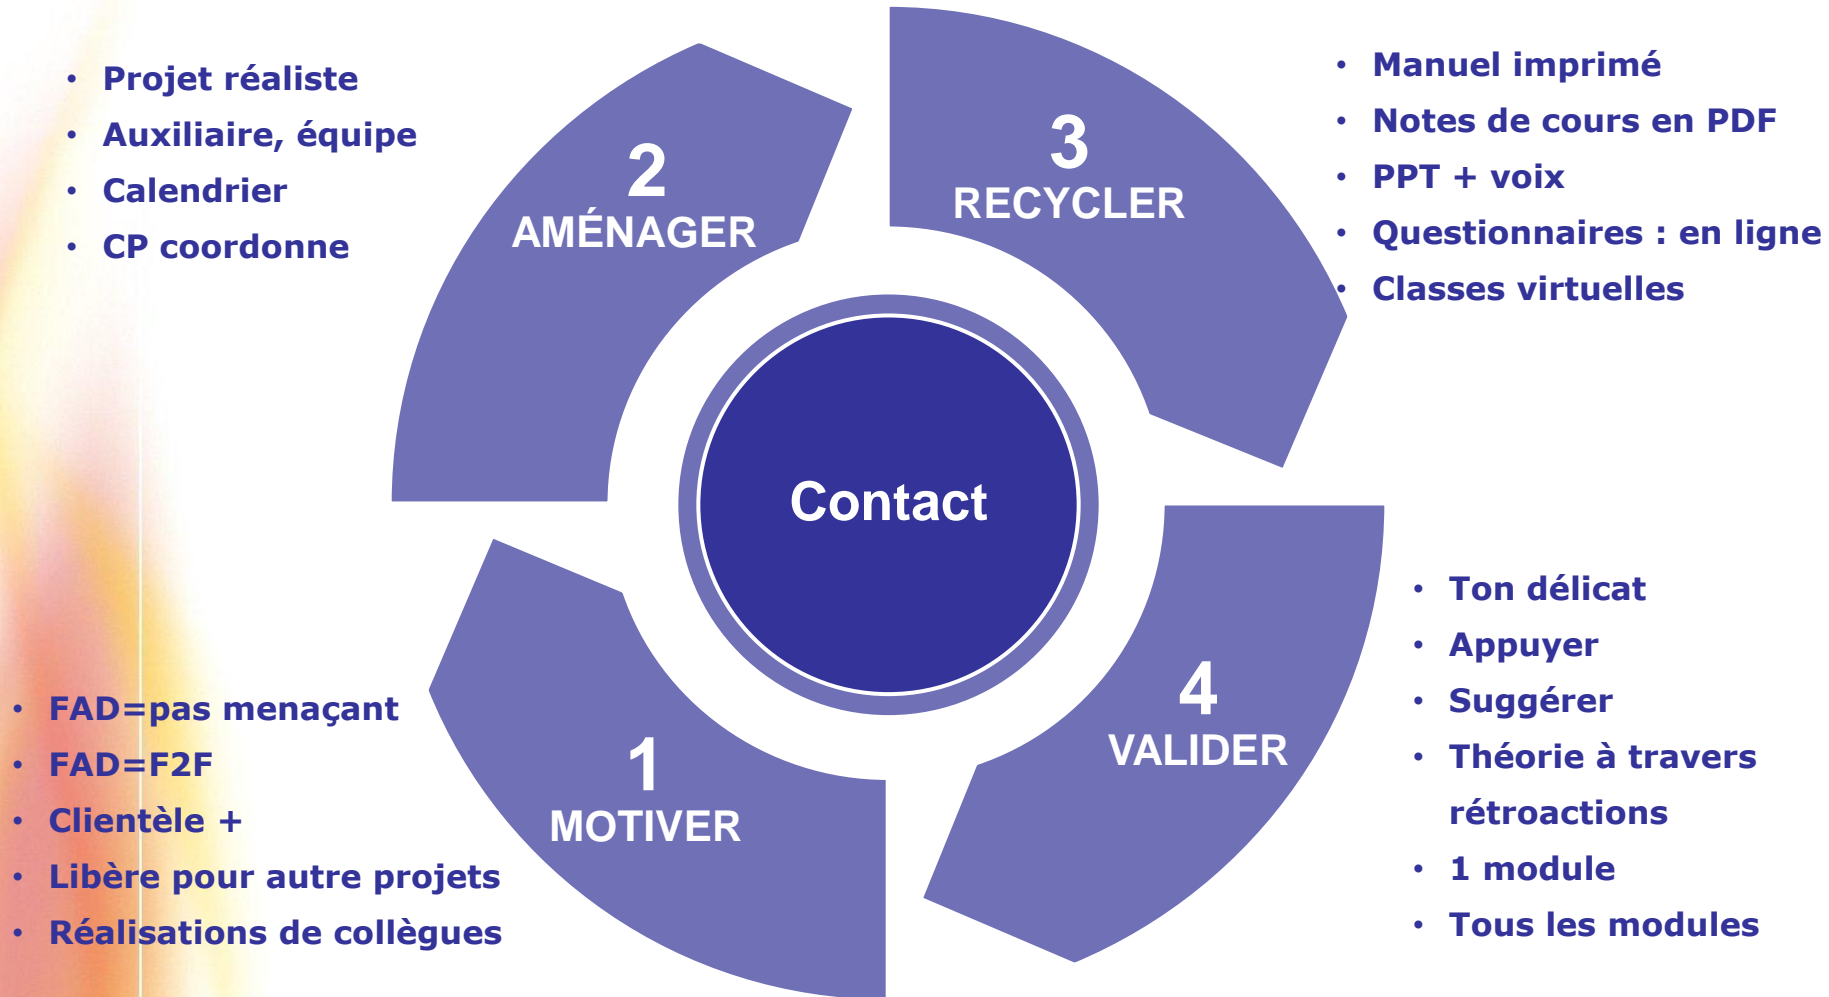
- Projet réaliste
- Auxiliaire, équipe
- Calendrier
- CP coordonne

2
AMÉNAGER

3
RECYCLER

- Manuel imprimé
- Notes de cours en PDF
- PPT + voix
- Questionnaires : en ligne
- Classes virtuelles

Contact

- Ton délicat
- Appuyer
- Suggérer
- Théorie à travers rétroactions
- 1 module
- Tous les modules

4
VALIDER

1
MOTIVER

- FAD=pas menaçant
- FAD=F2F
- Clientèle +
- Libère pour autre projets
- Réalisations de collègues